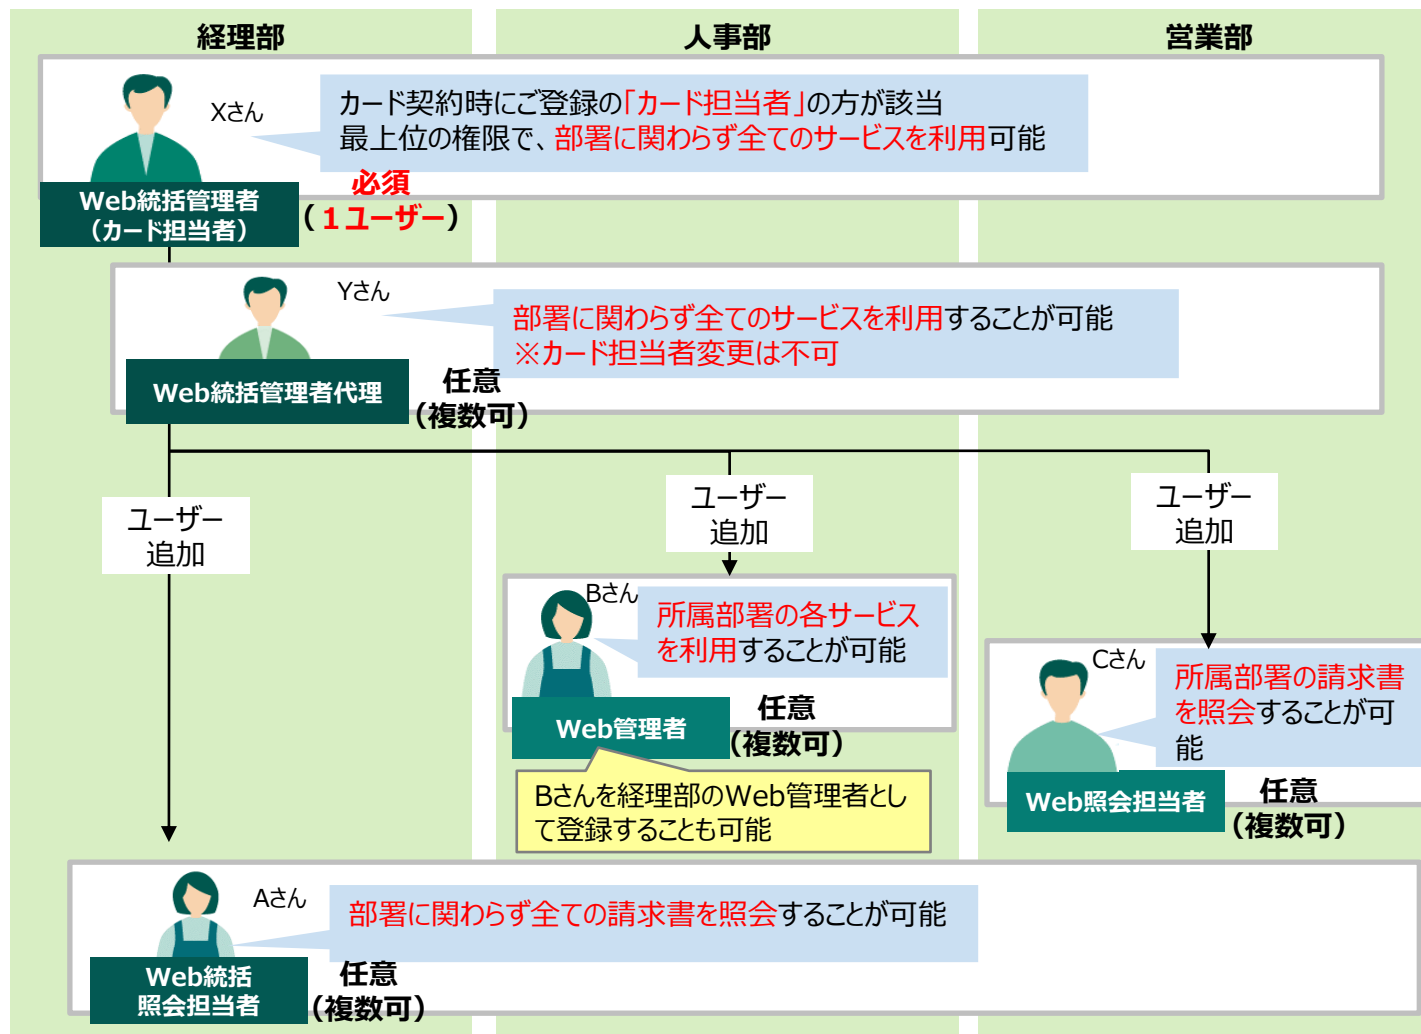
経理部

人事部

営業部

Xさん

カード契約時にご登録の「カード担当者」の方が該当
最上位の権限で、部署に関わらず全てのサービスを利用可能

Web統括管理者
（カード担当者）

必須
（1ユーザー）

Yさん

部署に関わらず全てのサービスを利用することが可能
※カード担当者変更は不可

Web統括管理者代理

任意
（複数可）

ユーザー
追加

ユーザー
追加

ユーザー
追加

Bさん

所属部署の各サービスを利用することが可能

Web管理者

任意
（複数可）

Bさんを経理部のWeb管理者として登録することも可能

Cさん

所属部署の請求書を照会することが可能

Web照会担当者

任意
（複数可）

Aさん

部署に関わらず全ての請求書を照会することが可能

Web統括
照会担当者

任意
（複数可）